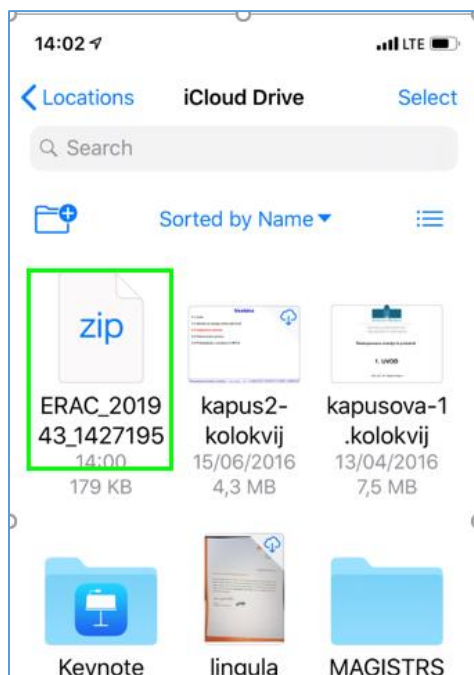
14:02

LTE

Locations

iCloud Drive

Select

Search

Sorted by Name

zip

ERAC_201943_1427195
14:00
179 KB

1. UVOD

kapus2-kolokvij
15/06/2016
4,3 MB

kapusova-1.kolokvij
13/04/2016
7,5 MB

Keynote

lingula

MAGISTRS